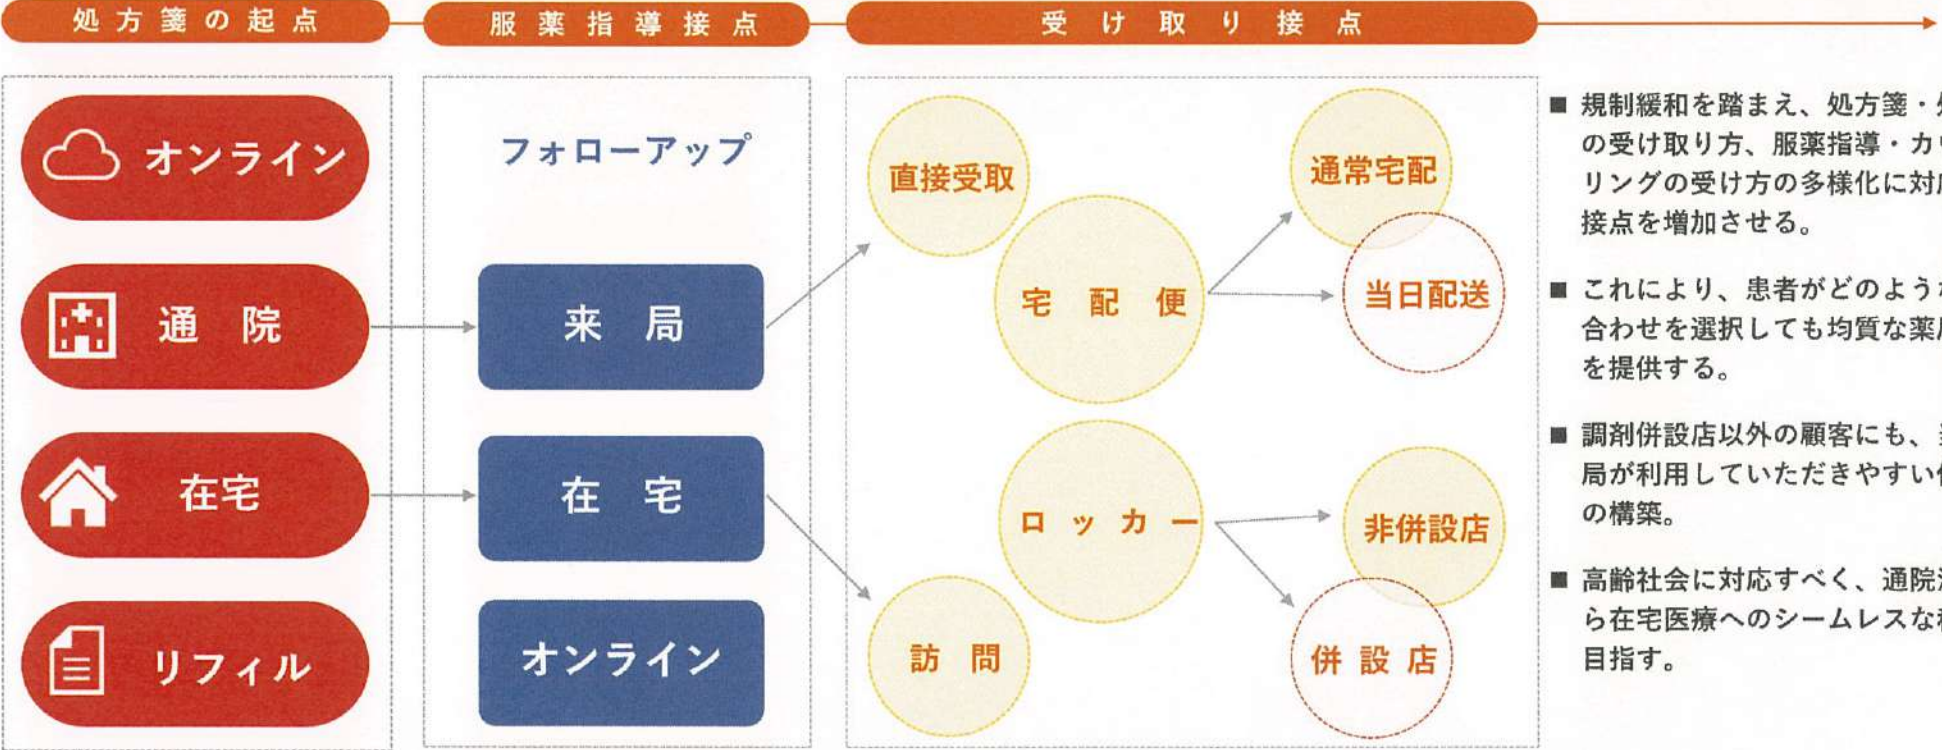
処方箋の起点

服薬指導接点

受け取り接点

オンライン

通院

在宅

リフィル

フォローアップ

来局

在宅

オンライン

直接受取

宅配便

訪問

ロッカー

通常宅配

当日配送

非併設店

併設店

■ 規制緩和を踏まえ、処方箋・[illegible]の受け取り方、服薬指導・カ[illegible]リングの受け方の多様化に対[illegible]接点を増加させる。

■ これにより、患者がどのよう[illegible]合わせを選択しても均質な薬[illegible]を提供する。

■ 調剤併設店以外の顧客にも、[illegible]局が利用していただきやすい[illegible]の構築。

■ 高齢社会に対応すべく、通院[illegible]ら在宅医療へのシームレスな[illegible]目指す。